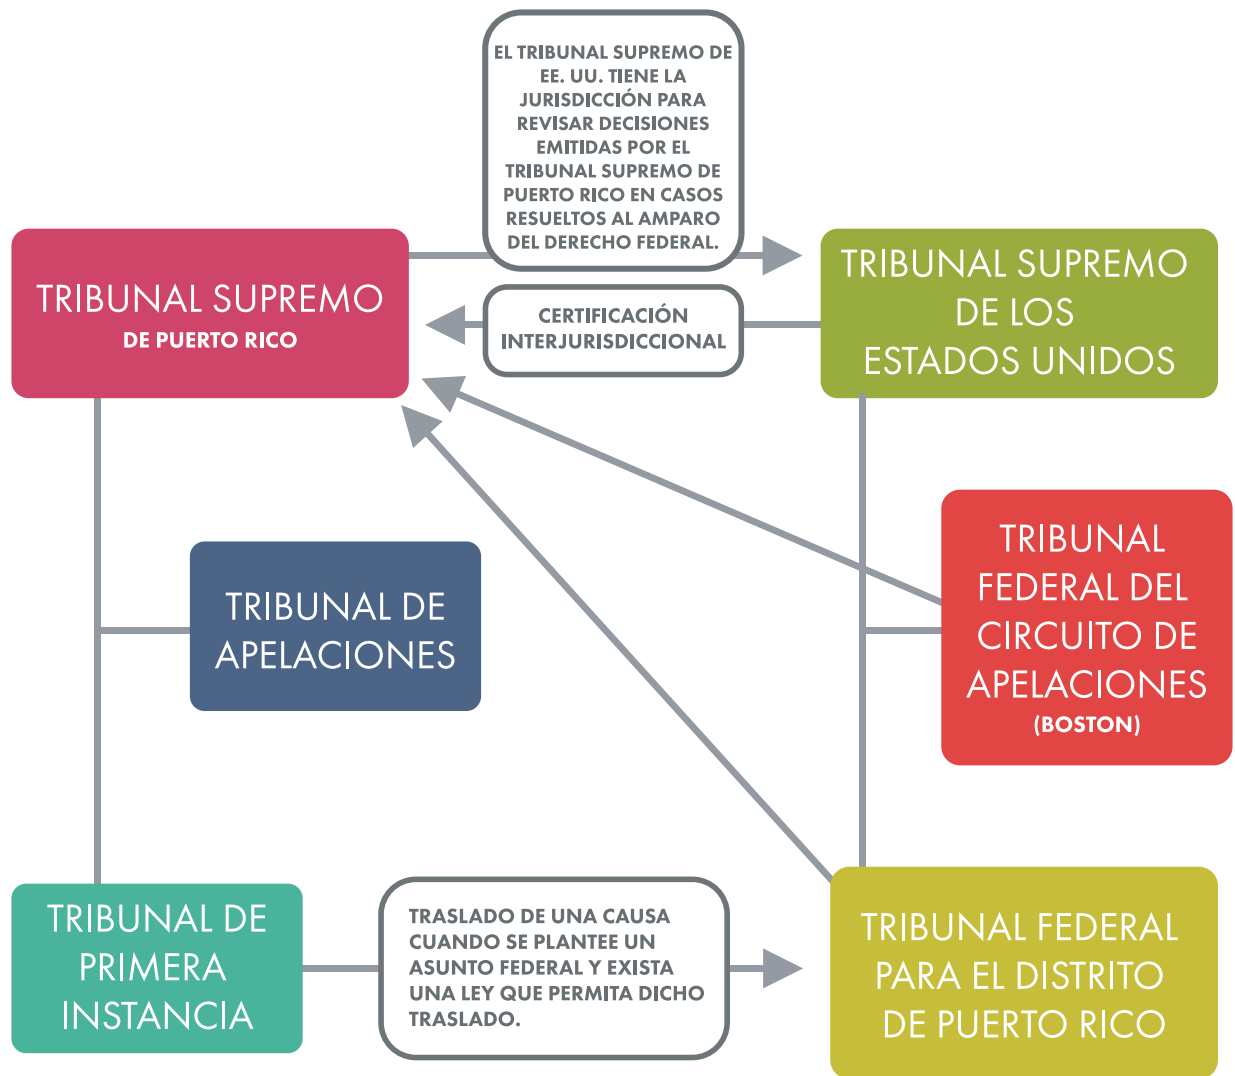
EL TRIBUNAL SUPREMO DE EE. UU. TIENE LA JURISDICCIÓN PARA REVISAR DECISIONES EMITIDAS POR EL TRIBUNAL SUPREMO DE PUERTO RICO EN CASOS RESUELTOS AL AMPARO DEL DERECHO FEDERAL.

TRIBUNAL SUPREMO
DE PUERTO RICO

CERTIFICACIÓN INTERJURISDICCIONAL

TRIBUNAL SUPREMO DE LOS ESTADOS UNIDOS

TRIBUNAL DE APELACIONES

TRIBUNAL FEDERAL DEL CIRCUITO DE APELACIONES
(BOSTON)

TRIBUNAL DE PRIMERA INSTANCIA

TRASLADO DE UNA CAUSA CUANDO SE PLANTEE UN ASUNTO FEDERAL Y EXISTA UNA LEY QUE PERMITA DICHO TRASLADO.

TRIBUNAL FEDERAL PARA EL DISTRITO DE PUERTO RICO